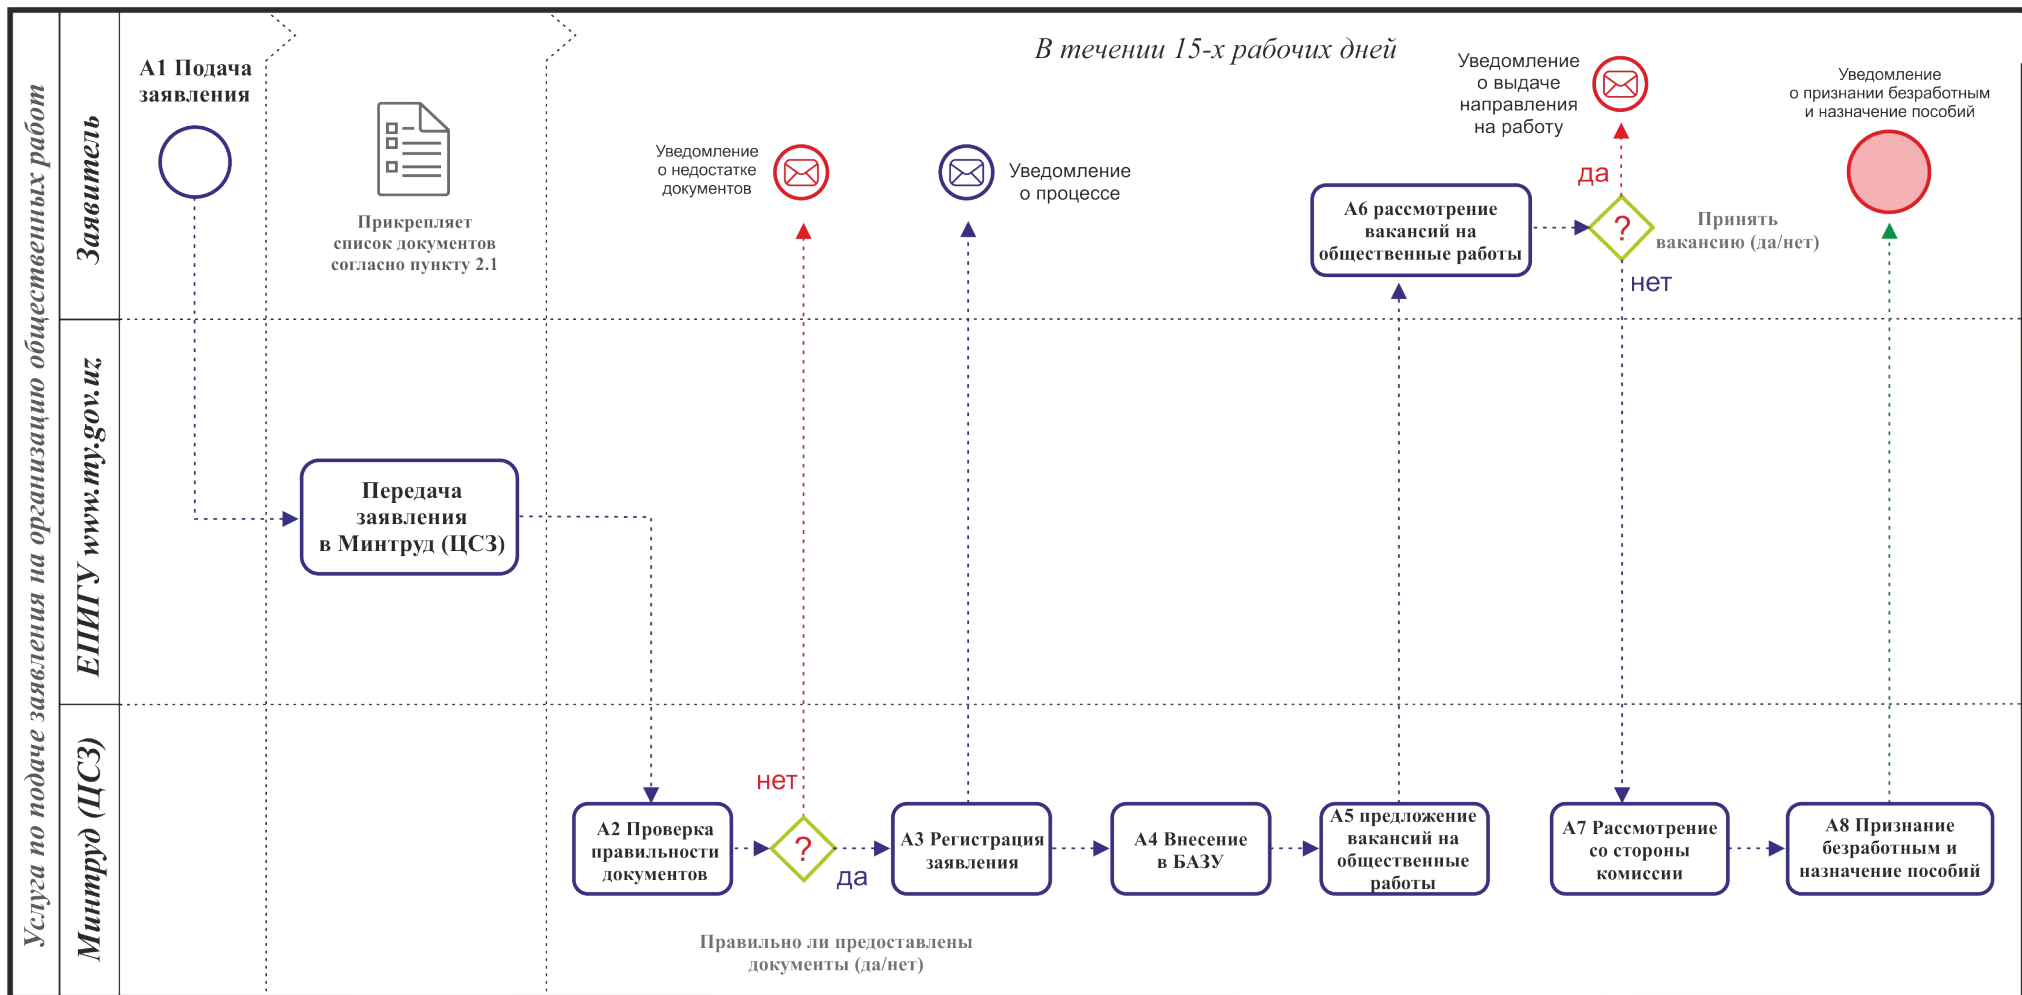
Услуга по подаче заявления на организацию общественных работ

Заявитель

ЕПИГУ www.my.gov.uz

Минтруд (ЦСЗ)

А1 Подача заявления

Прикрепляет список документов согласно пункту 2.1

В течении 15-х рабочих дней

Уведомление о недостатке документов

Уведомление о процессе

Уведомление о выдаче направления на работу

Уведомление о признании безработным и назначение пособий

А6 рассмотрение вакансий на общественные работы

да

?

нет

Принять вакансию (да/нет)

Передача заявления в Минтруд (ЦСЗ)

нет

?

да

А2 Проверка правильности документов

А3 Регистрация заявления

А4 Внесение в БАЗУ

А5 предложение вакансий на общественные работы

А7 Рассмотрение со стороны комиссии

А8 Признание безработным и назначение пособий

Правильно ли предоставлены документы (да/нет)